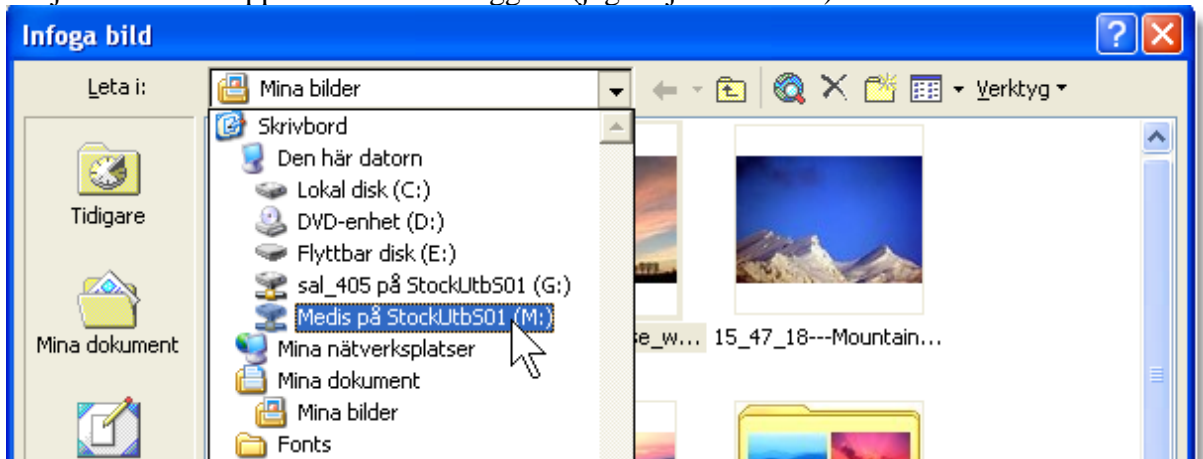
Infoga bild

Leta i: Mina bilder

Verktyg

Tidigare

Mina dokument

Skrivbord
Den här datorn
Lokal disk (C:)
DVD-enhet (D:)
Flyttbar disk (E:)
sal_405 på StockUtbS01 (G:)
Medis på StockUtbS01 (M:)
Mina nätverksplatser
Mina dokument
Mina bilder
Fonts

e_w... 15_47_18---Mountain...